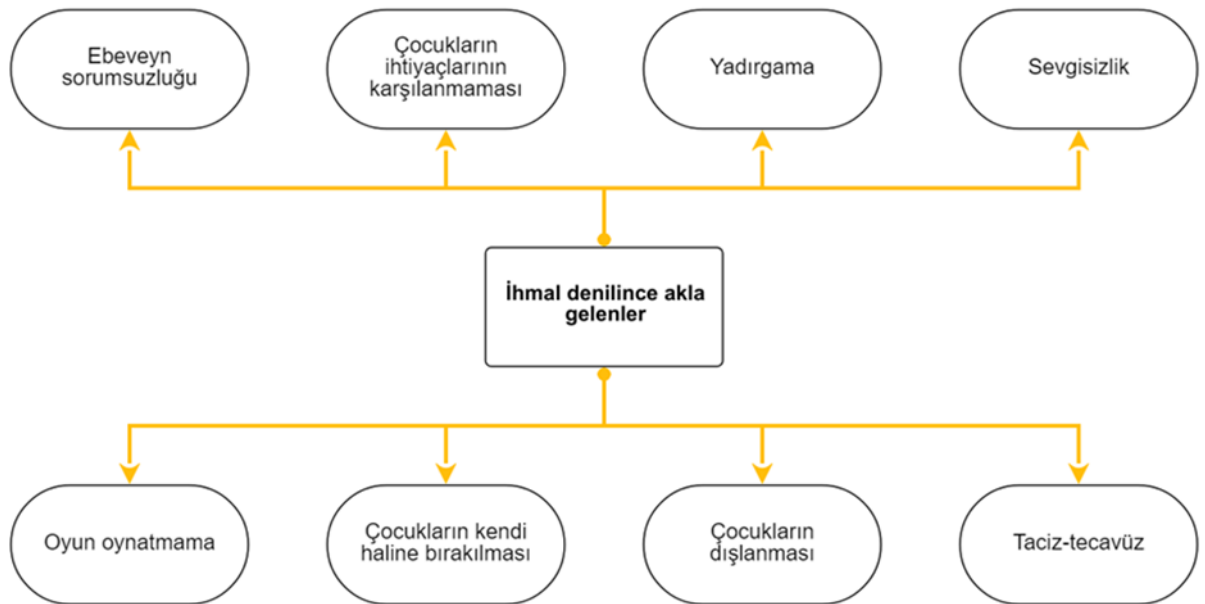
Ebeveyn sorumsuzluğu

Çocukların ihtiyaçlarının karşılanmaması

Yadırgama

Sevgisizlik

İhmal denilince akla gelenler

Oyun oynatmama

Çocukların kendi haline bırakılması

Çocukların dışlanması

Taciz-tecavüz